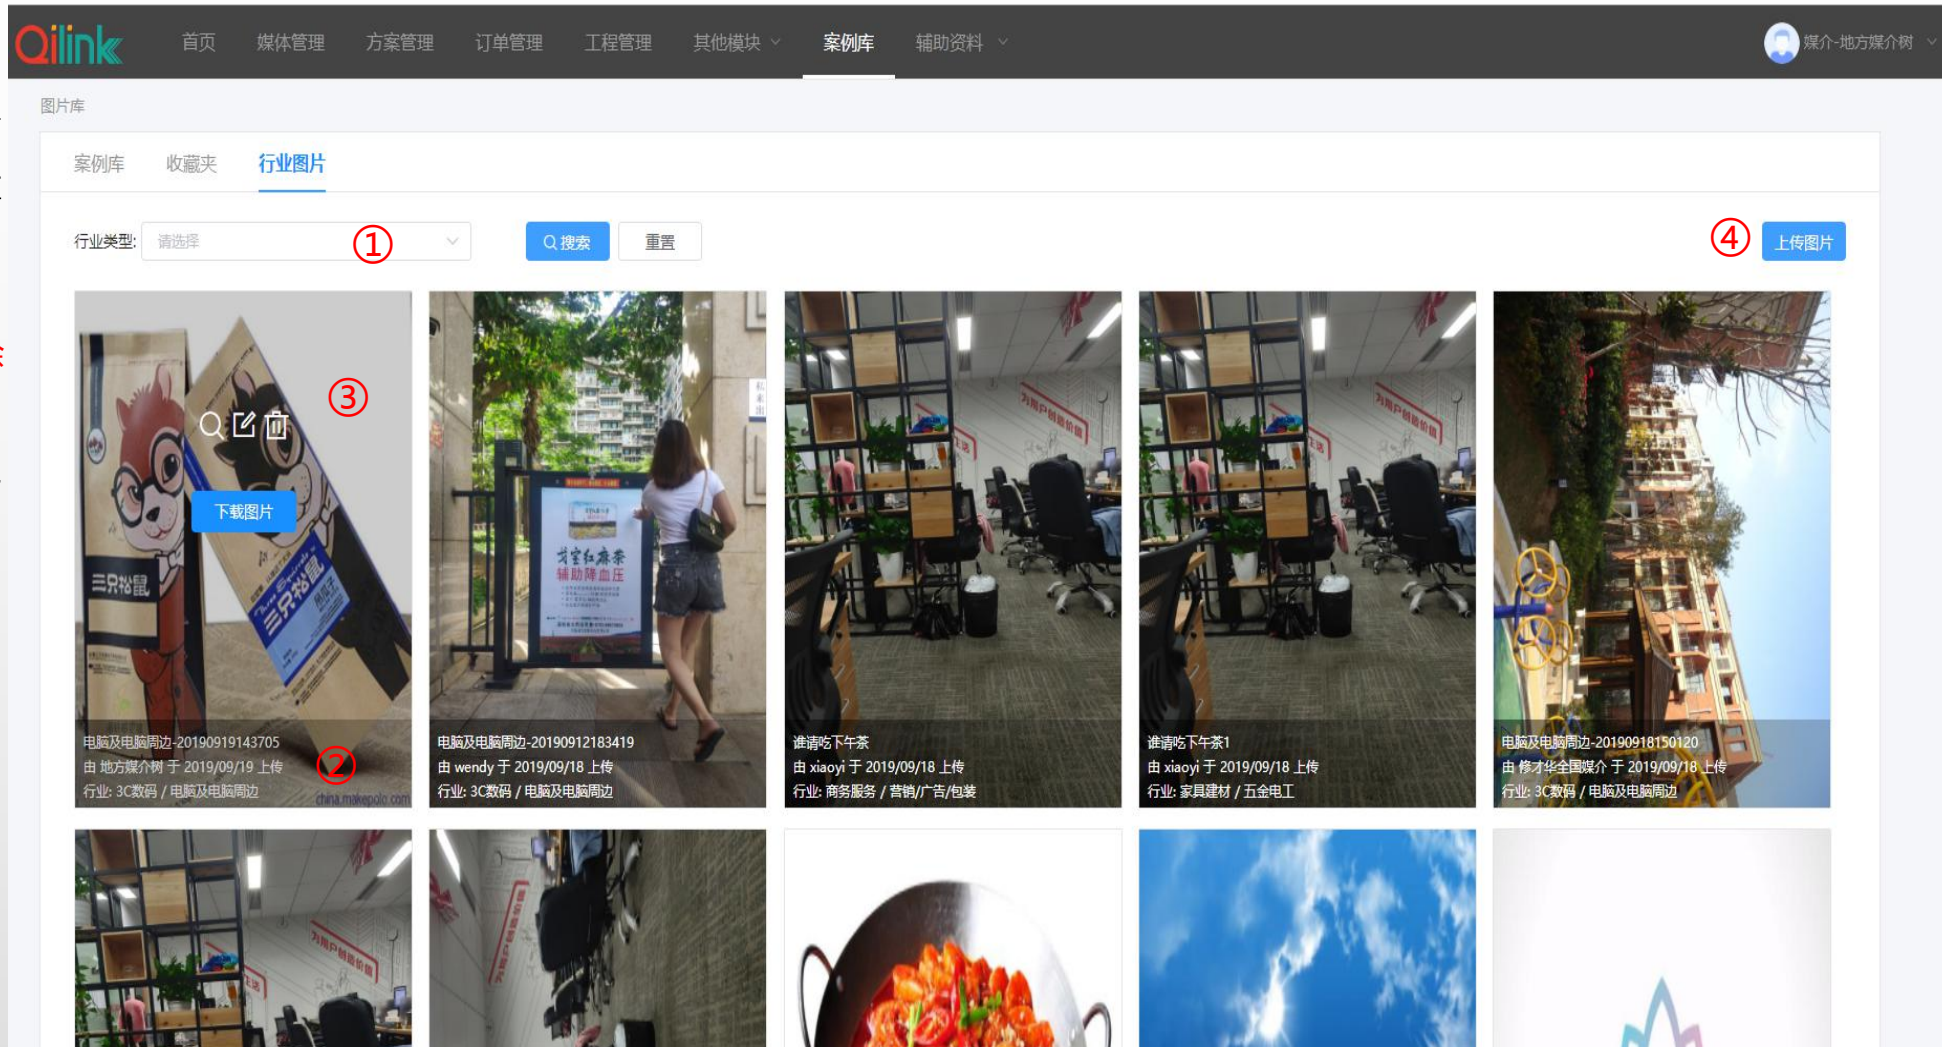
Qilink 首页 媒体管理 方案管理 订单管理 工程管理 其他模块 案例库 辅助资料 媒介-地方媒介树

图片库

案例库 收藏夹 行业图片

行业类型: 请选择 ① 搜索 重置 ④ 上传图片

③

下载图片

三只松鼠

芳宝红麻茶 辅助降血压

电脑及电脑周边-20190919143705
由 地方媒介树 于 2019/09/19 上传
行业: 3C数码 / 电脑及电脑周边
②
china.makepolo.com

电脑及电脑周边-20190912183419
由 wendy 于 2019/09/18 上传
行业: 3C数码 / 电脑及电脑周边

谁请吃下午茶
由 xiaoyi 于 2019/09/18 上传
行业: 商务服务 / 营销/广告/包装

谁请吃下午茶1
由 xiaoyi 于 2019/09/18 上传
行业: 家具建材 / 五金电工

电脑及电脑周边-20190918150120
由 修才华全国媒介 于 2019/09/18 上传
行业: 3C数码 / 电脑及电脑周边